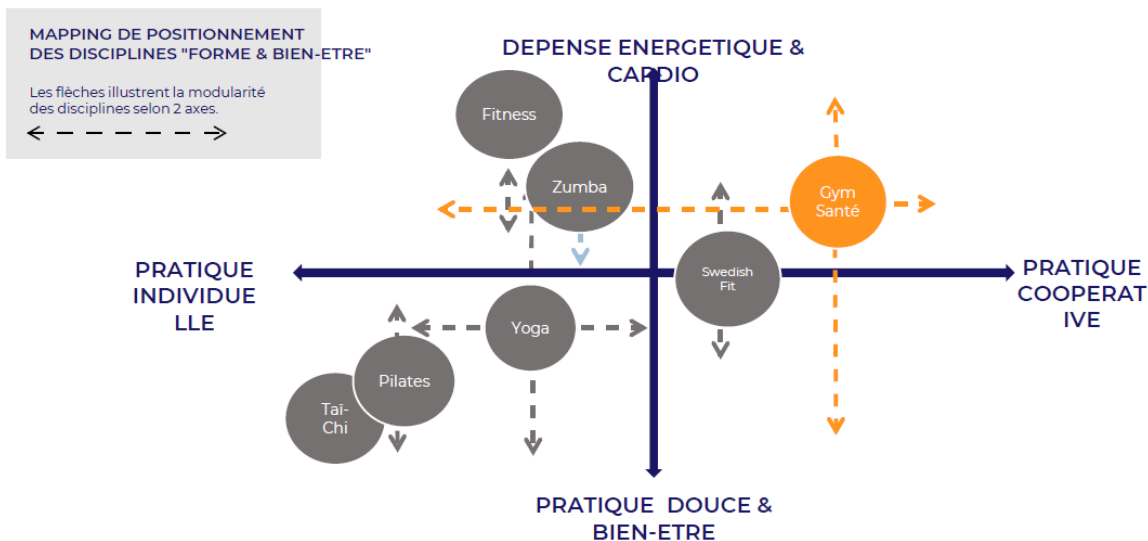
MAPPING DE POSITIONNEMENT DES DISCIPLINES "FORME & BIEN-ETRE"

Les flèches illustrent la modularité des disciplines selon 2 axes.

DEPENSE ENERGETIQUE & CARDIO

Fitness

Zumba

Gym Santé

PRATIQUE INDIVIDUELLE

Swedish Fit

PRATIQUE COOPERATIVE

Yoga

Pilates

Taï-Chi

PRATIQUE DOUCE & BIEN-ETRE